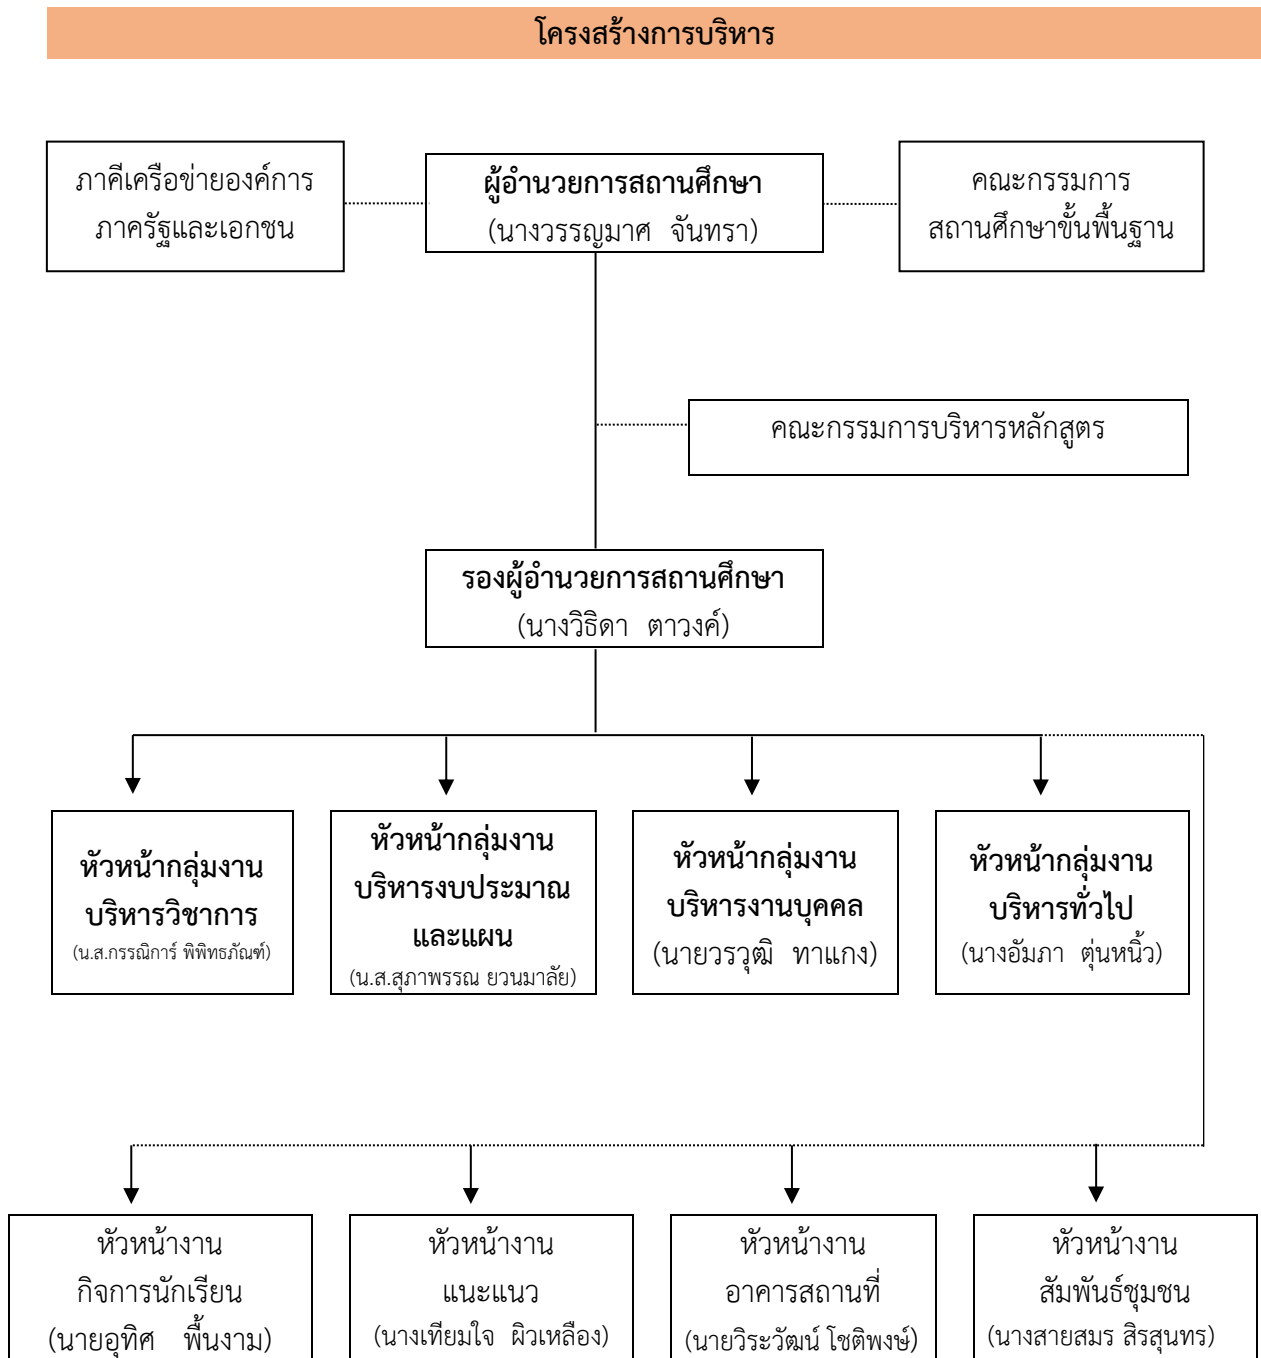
โครงสร้างการบริหาร

ภาคีเครือข่ายองค์การ ภาครัฐและเอกชน

ผู้อำนวยการสถานศึกษา
(นางวรรณ­ญมาศ จันทรา)

คณะกรรมการ สถานศึกษาขั้นพื้นฐาน

คณะกรรมการบริหารหลักสูตร

รองผู้อำนวยการสถานศึกษา
(นางวิธิดา ตาวงค์)

หัวหน้ากลุ่มงาน บริหารวิชาการ
(น.ส.กรรณิการ์ พิพิทธภัณฑ์)

หัวหน้ากลุ่มงาน บริหารงบประมาณ และแผน
(น.ส.สุภาพรรณ ยวนมาลัย)

หัวหน้ากลุ่มงาน บริหารงานบุคคล
(นายวรวุฒิ ทาแกง)

หัวหน้ากลุ่มงาน บริหารทั่วไป
(นางอัมภา ตุ่นหนิ้ว)

หัวหน้างาน กิจการนักเรียน
(นายอุทิศ พื้นงาม)

หัวหน้างาน แนะแนว
(นางเทียมใจ ผิวเหลือง)

หัวหน้างาน อาคารสถานที่
(นายวิระวัฒน์ โชติพงษ์)

หัวหน้างาน สัมพันธ์ชุมชน
(นางสายสมร สิรสุนทร)